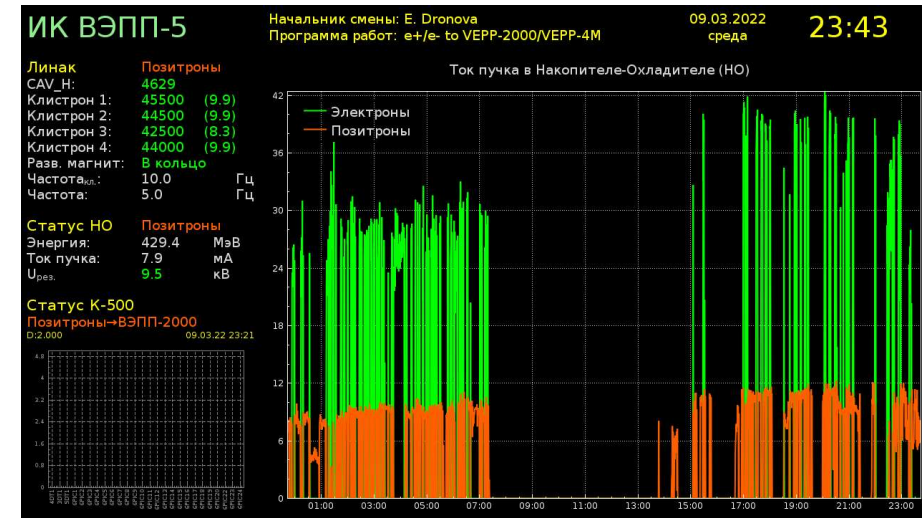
ИК ВЭПП-5

Начальник смены: E. Dronova
Программа работ: e+/e- to VEPP-2000/VEPP-4M

09.03.2022
среда

23:43

Линак Позитроны
CAV_H: 4629
Клистрон 1: 45500 (9.9)
Клистрон 2: 44500 (9.9)
Клистрон 3: 42500 (8.3)
Клистрон 4: 44000 (9.9)
Разв. магнит: В кольцо
Частота$_{кл.}$: 10.0 Гц
Частота: 5.0 Гц

Статус НО Позитроны
Энергия: 429.4 МэВ
Ток пучка: 7.9 мА
U$_{рез.}$ 9.5 кВ

Статус К-500
Позитроны→ВЭПП-2000
D:2.000 09.03.22 23:21

4.8
4
3.2
2.4
1.6
0.8
0

Ток пучка в Накопителе-Охладителе (НО)

Электроны
Позитроны

42
36
30
24
18
12
6
0

01:00 03:00 05:00 07:00 09:00 11:00 13:00 15:00 17:00 19:00 21:00 23:00